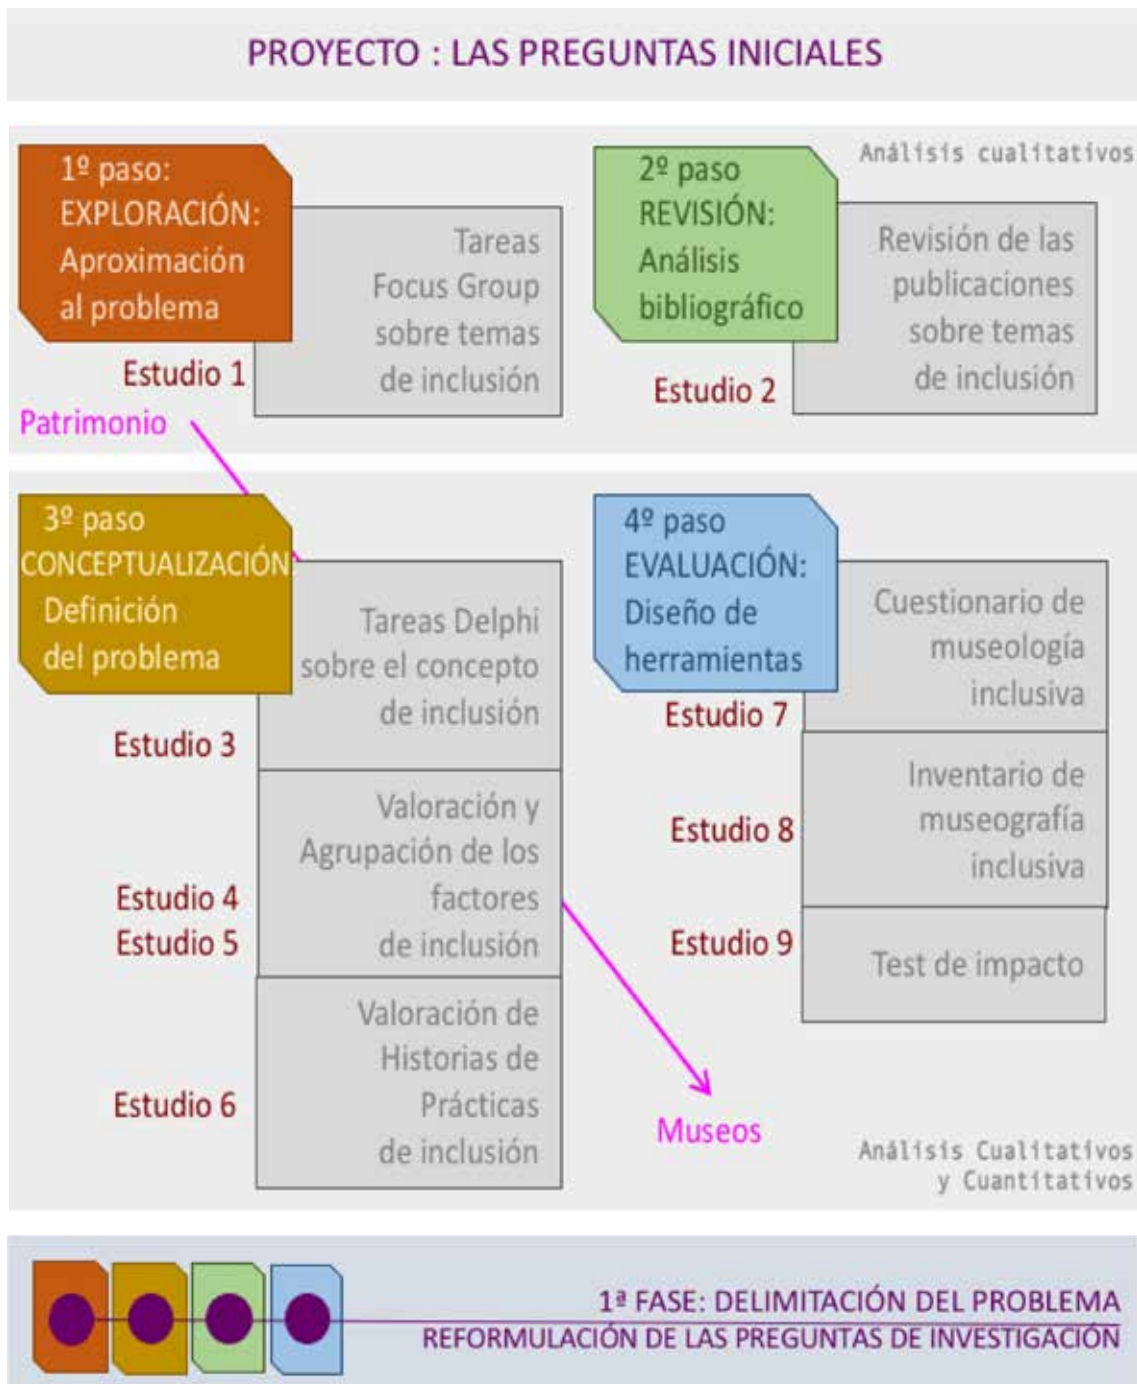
PROYECTO : LAS PREGUNTAS INICIALES

Análisis cualitativos

1º paso: EXPLORACIÓN: Aproximación al problema

Tareas Focus Group sobre temas de inclusión

Estudio 1

2º paso REVISIÓN: Análisis bibliográfico

Revisión de las publicaciones sobre temas de inclusión

Estudio 2

Patrimonio

3º paso CONCEPTUALIZACIÓN Definición del problema

Tareas Delphi sobre el concepto de inclusión

Estudio 3

Valoración y Agrupación de los factores de inclusión

Estudio 4
Estudio 5

Valoración de Historias de Prácticas de inclusión

Estudio 6

4º paso EVALUACIÓN: Diseño de herramientas

Cuestionario de museología inclusiva

Estudio 7

Inventario de museografía inclusiva

Estudio 8

Estudio 9

Test de impacto

Museos

Análisis Cualitativos y Cuantitativos

1ª FASE: DELIMITACIÓN DEL PROBLEMA
REFORMULACIÓN DE LAS PREGUNTAS DE INVESTIGACIÓN